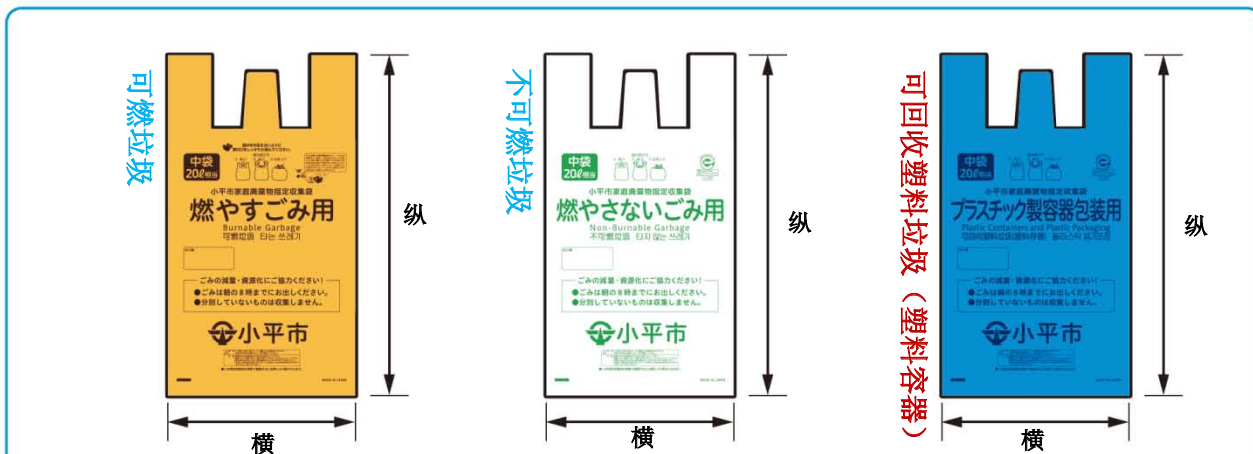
可燃垃圾

中袋
20ℓ相当

小平市家庭廃棄物指定収集袋
燃やすごみ用
Burnable Garbage
可燃垃圾 타는 쓰레기

ごみの減量・資源化にご協力ください!
●ごみは朝の8時までにお出しください。
●分別していないものは収集しません。

小平市

纵
横

不可燃垃圾

中袋
20ℓ相当

小平市家庭廃棄物指定収集袋
燃やさないごみ用
Non-Burnable Garbage
不可燃垃圾 타지 않는 쓰레기

ごみの減量・資源化にご協力ください!
●ごみは朝の8時までにお出しください。
●分別していないものは収集しません。

小平市

纵
横

可回收塑料垃圾（塑料容器）

中袋
20ℓ相当

小平市家庭廃棄物指定収集袋
プラスチック製容器包装用
Plastic Containers and Plastic Packaging

ごみの減量・資源化にご協力ください!
●ごみは朝の8時までにお出しください。
●分別していないものは収集しません。

小平市

纵
横